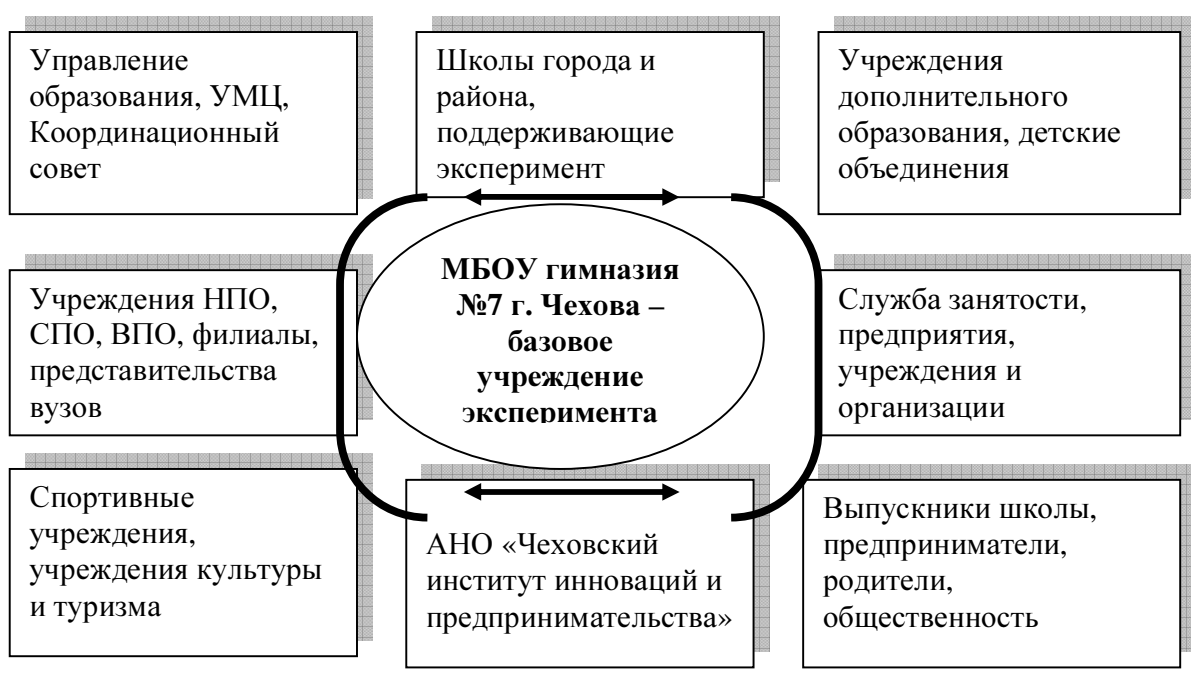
Управление образования, УМЦ, Координационный совет

Школы города и района, поддерживающие эксперимент

Учреждения дополнительного образования, детские объединения

Учреждения НПО, СПО, ВПО, филиалы, представительства вузов

МБОУ гимназия №7 г. Чехова – базовое учреждение эксперимента

Служба занятости, предприятия, учреждения и организации

Спортивные учреждения, учреждения культуры и туризма

АНО «Чеховский институт инноваций и предпринимательства»

Выпускники школы, предприниматели, родители, общественность